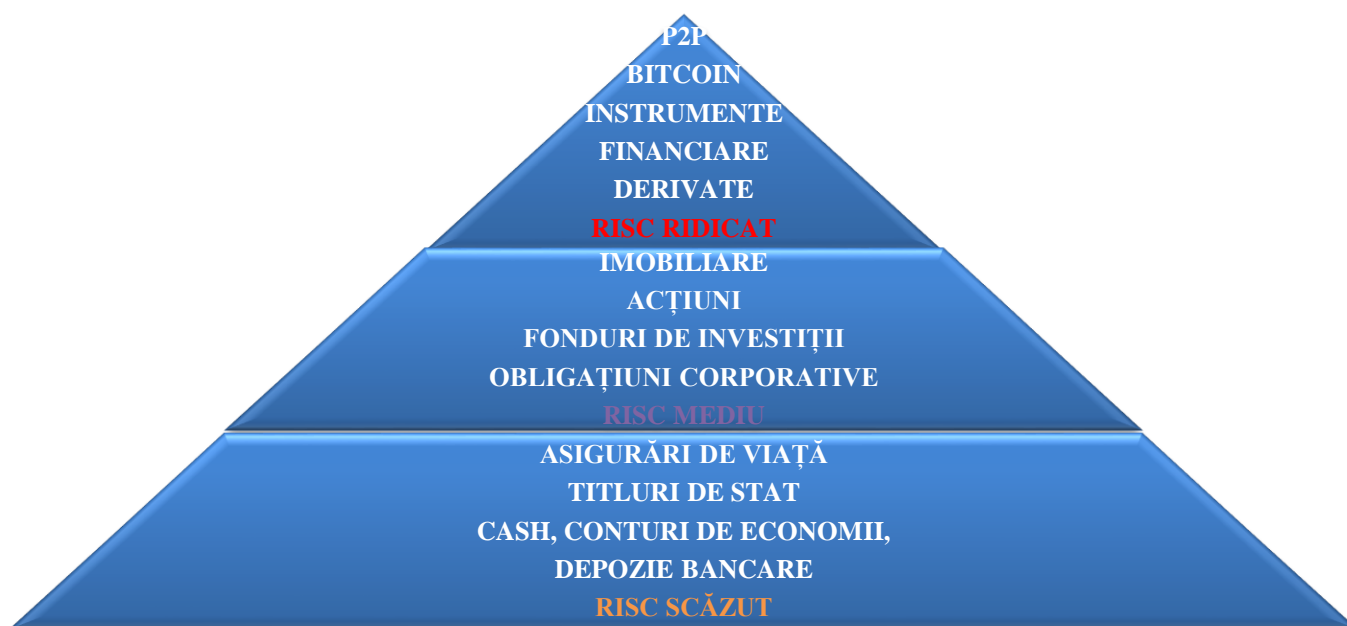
P2P
BITCOIN
INSTRUMENTE
FINANCIARE
DERIVATE
RISC RIDICAT

IMOBILIARE
ACȚIUNI
FONDURI DE INVESTIȚII
OBLIGAȚIUNI CORPORATIVE
RISC MEDIU

ASIGURĂRI DE VIAȚĂ
TITLURI DE STAT
CASH, CONTURI DE ECONOMII,
DEPOZIE BANCARE
RISC SCĂZUT